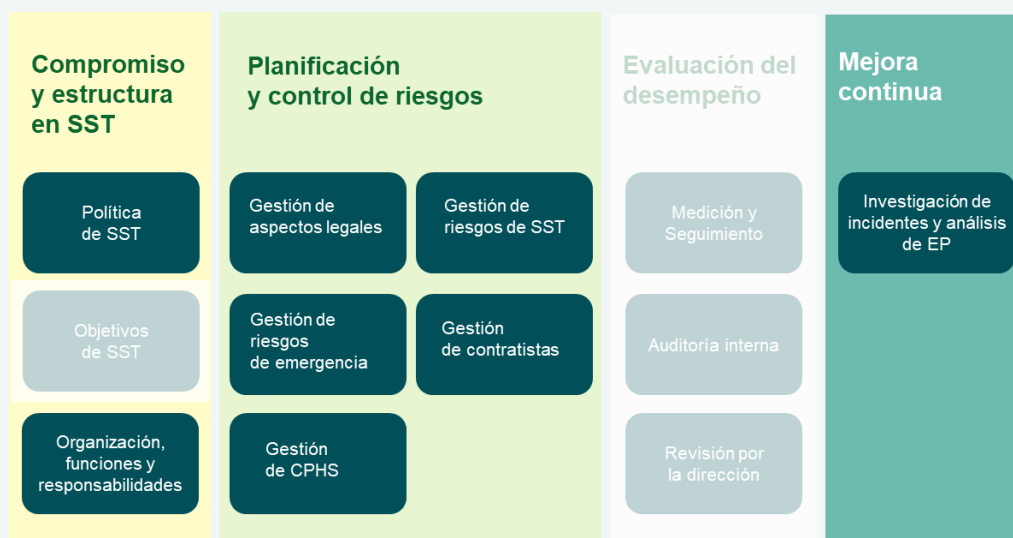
Compromiso y estructura en SST

Política de SST

Objetivos de SST

Organización, funciones y responsabilidades

Planificación y control de riesgos

Gestión de aspectos legales

Gestión de riesgos de SST

Gestión de riesgos de emergencia

Gestión de contratistas

Gestión de CPHS

Evaluación del desempeño

Medición y Seguimiento

Auditoría interna

Revisión por la dirección

Mejora continua

Investigación de incidentes y análisis de EP